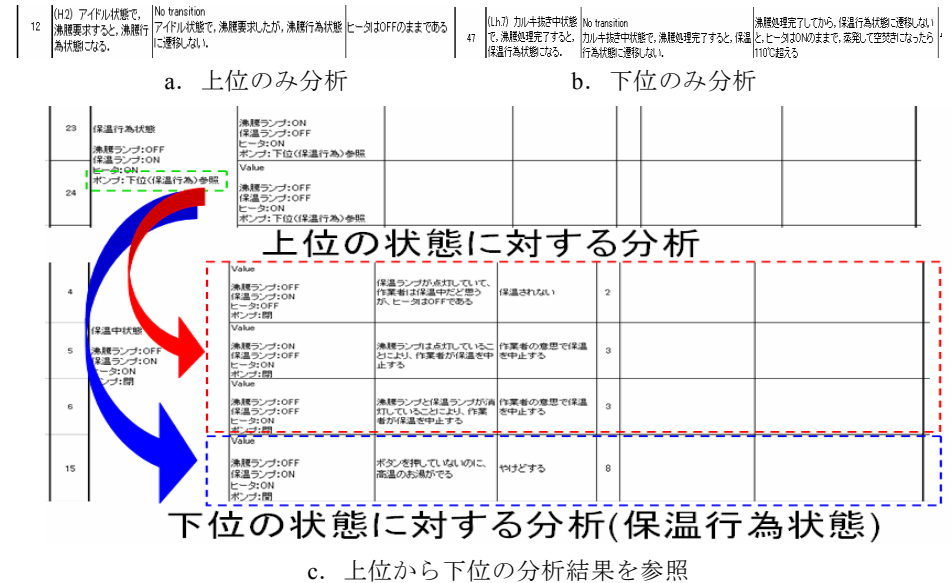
| 12 | (H2) アイドル状態で、沸騰要求すると、沸騰行為状態になる。 | No transition アイドル状態で、沸騰要求したが、沸騰行為状態に遷移しない。 | ヒータはOFFのままである |
|---|---|---|---|

| 47 | (Lh7) カルキ抜き中状態で、沸騰処理完了すると、保温行為状態になる。 | No transition カルキ抜き中状態で、沸騰処理完了すると、保温行為状態に遷移しない。 | 沸騰処理完了してから、保温行為状態に遷移しないと、ヒータはONのままで、蒸発して空焚きになったら110℃超える |
|---|---|---|---|

a. 上位のみ分析

b. 下位のみ分析

| 23 | 保温行為状態 沸騰ランプ:OFF 保温ランプ:ON ヒータ:ON ポンプ:下位(保温行為)参照 | 沸騰ランプ:ON 保温ランプ:OFF ヒータ:ON ポンプ:下位(保温行為)参照 |
|---|---|---|
| 24 | | Value 沸騰ランプ:OFF 保温ランプ:OFF ヒータ:ON ポンプ:下位(保温行為)参照 |

上位の状態に対する分析

| 4 | | Value 沸騰ランプ:OFF 保温ランプ:ON ヒータ:OFF ポンプ:閉 | 保温ランプが点灯していて、作業者は保温中だと思うが、ヒータはOFFである | 保温されない | 2 |
|---|---|---|---|---|---|
| 5 | 保温中状態 沸騰ランプ:OFF 保温ランプ:ON ヒータ:ON ポンプ:閉 | Value 沸騰ランプ:ON 保温ランプ:ON ヒータ:ON ポンプ:閉 | 沸騰ランプは点灯していることにより、作業者が保温を中止する | 作業者の意思で保温を中止する | 3 |
| 6 | | Value 沸騰ランプ:OFF 保温ランプ:OFF ヒータ:ON ポンプ:閉 | 沸騰ランプと保温ランプが消灯していることにより、作業者が保温を中止する | 作業者の意思で保温を中止する | 3 |
| 15 | | Value 沸騰ランプ:OFF 保温ランプ:ON ヒータ:ON ポンプ:開 | ボタンを押していないのに、高温のお湯がでる | やけどする | 8 |

下位の状態に対する分析(保温行為状態)

c. 上位から下位の分析結果を参照